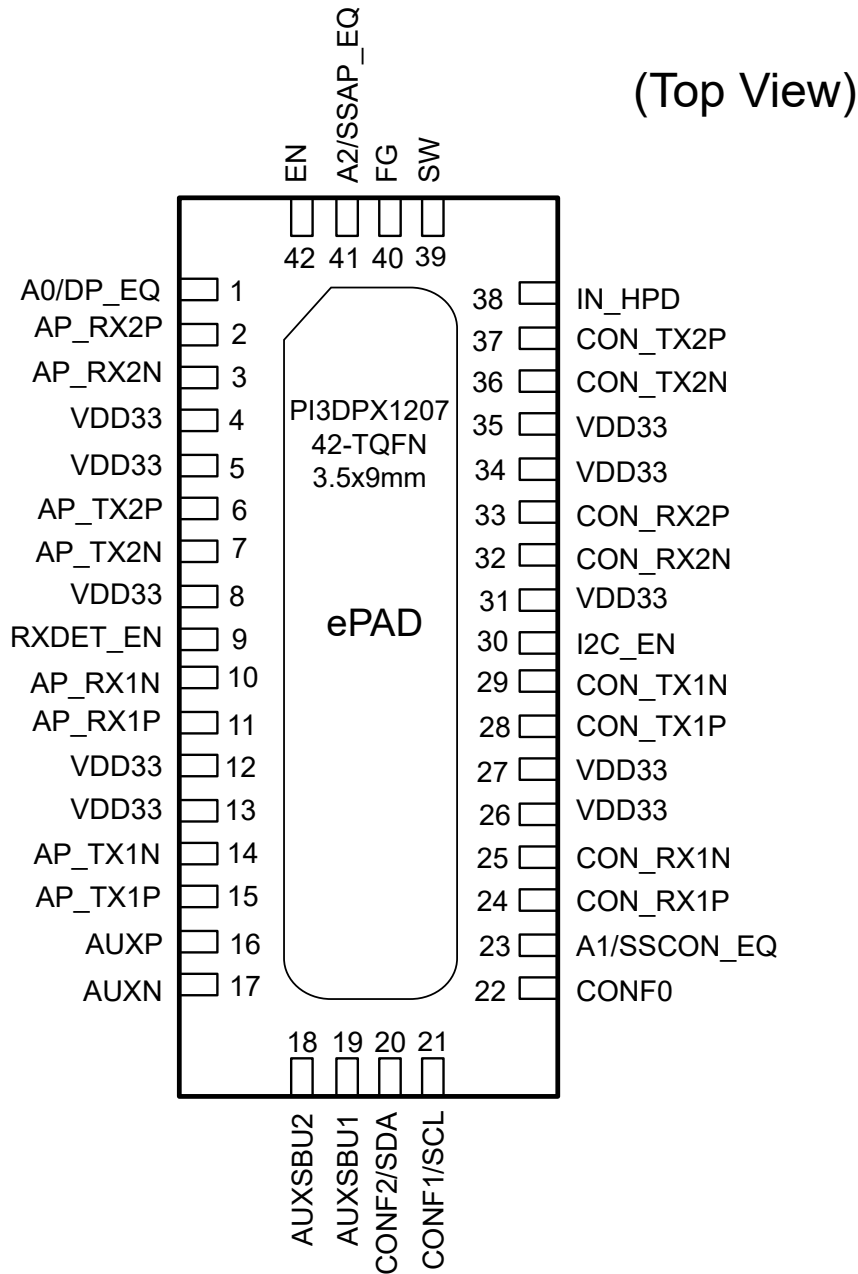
(Top View)

EN
A2/SSAP_EQ
FG
SW

42 41 40 39

A0/DP_EQ 1
AP_RX2P 2
AP_RX2N 3
VDD33 4
VDD33 5
AP_TX2P 6
AP_TX2N 7
VDD33 8
RXDET_EN 9
AP_RX1N 10
AP_RX1P 11
VDD33 12
VDD33 13
AP_TX1N 14
AP_TX1P 15
AUXP 16
AUXN 17

PI3DPX1207
42-TQFN
3.5x9mm

ePAD

38 IN_HPD
37 CON_TX2P
36 CON_TX2N
35 VDD33
34 VDD33
33 CON_RX2P
32 CON_RX2N
31 VDD33
30 I2C_EN
29 CON_TX1N
28 CON_TX1P
27 VDD33
26 VDD33
25 CON_RX1N
24 CON_RX1P
23 A1/SSCON_EQ
22 CONF0

18 19 20 21

AUXSBU2
AUXSBU1
CONF2/SDA
CONF1/SCL